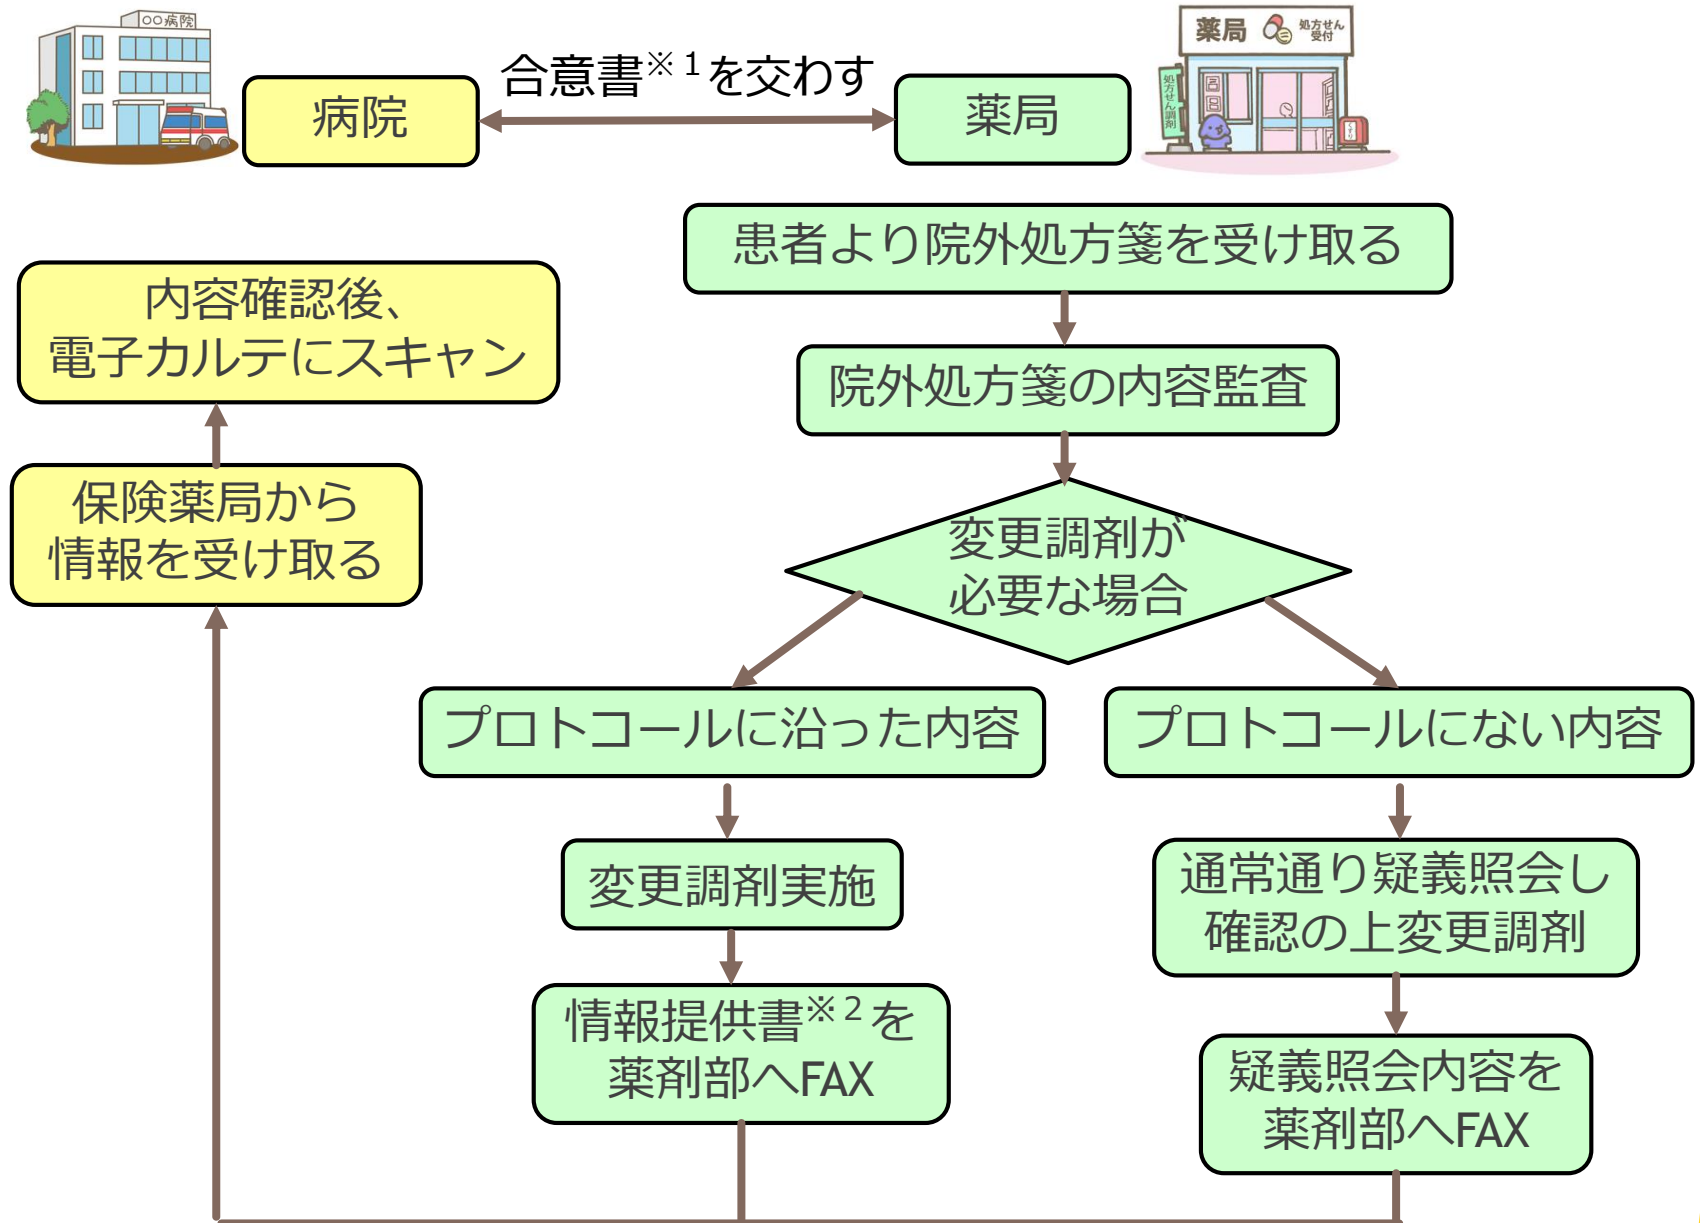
○○病院

病院

合意書※1を交わす

薬局 処方せん受付

処方せん調剤

薬局

患者より院外処方箋を受け取る

院外処方箋の内容監査

変更調剤が必要な場合

プロトコールに沿った内容

プロトコールにない内容

変更調剤実施

通常通り疑義照会し確認の上変更調剤

情報提供書※2を薬剤部へFAX

疑義照会内容を薬剤部へFAX

内容確認後、電子カルテにスキャン

保険薬局から情報を受け取る